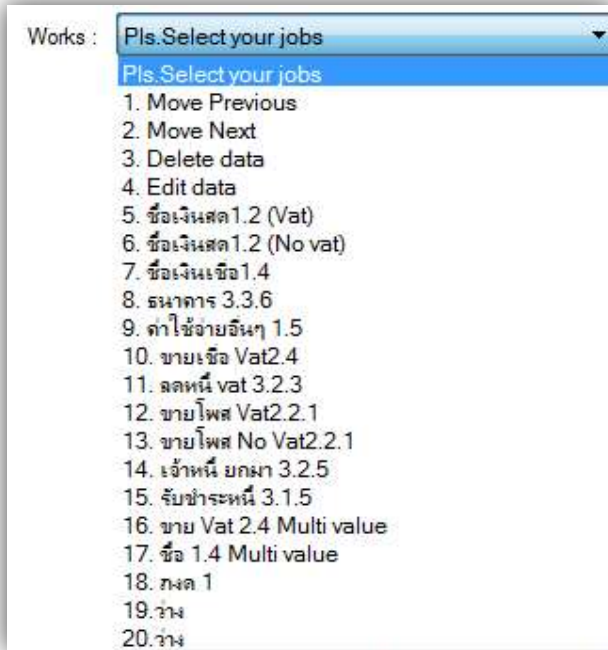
Works : Pls.Select your jobs

Pls.Select your jobs
1. Move Previous
2. Move Next
3. Delete data
4. Edit data
5. ซื้อเงินสด1.2 (Vat)
6. ซื้อเงินสด1.2 (No vat)
7. ซื้อเงินเชื่อ1.4
8. ธนาคาร 3.3.6
9. ค่าใช้จ่ายอื่นๆ 1.5
10. ขายเชื่อ Vat2.4
11. ลดหนี้ vat 3.2.3
12. ขายโพส Vat2.2.1
13. ขายโพส No Vat2.2.1
14. เจ้าหนี้ ยกมา 3.2.5
15. รับชำระหนี้ 3.1.5
16. ขาย Vat 2.4 Multi value
17. ซื้อ 1.4 Multi value
18. ภงด 1
19.ว่าง
20.ว่าง